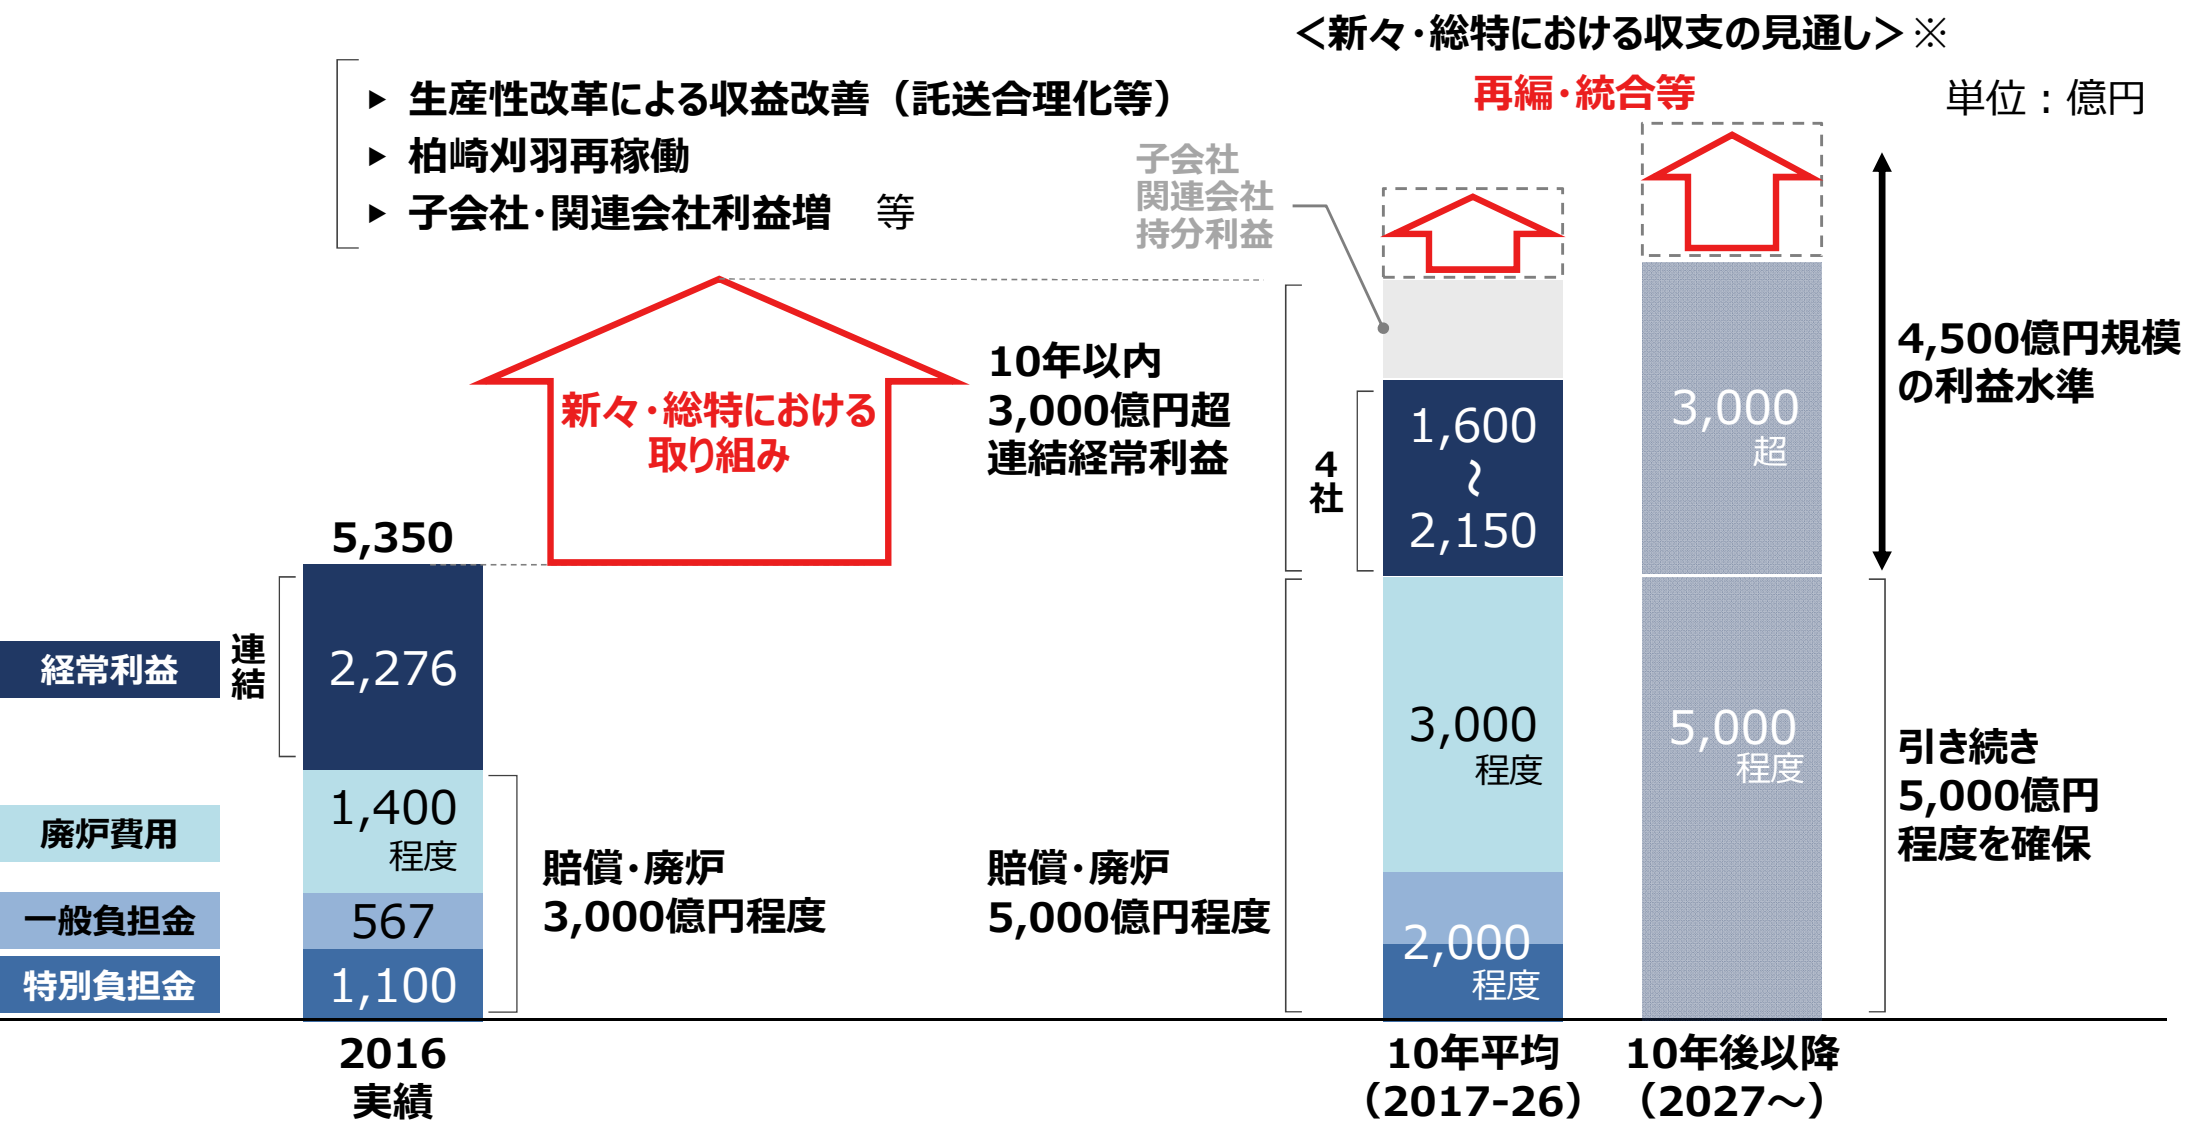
＜新々・総特における収支の見通し＞※

再編・統合等

単位：億円

▸ 生産性改革による収益改善（託送合理化等）
▸ 柏崎刈羽再稼働
▸ 子会社・関連会社利益増　等

子会社
関連会社
持分利益

新々・総特における
取り組み

10年以内
3,000億円超
連結経常利益

4,500億円規模
の利益水準

5,350

経常利益

連結

2,276

4社

1,600
〜
2,150

3,000
超

廃炉費用

1,400
程度

一般負担金

567

特別負担金

1,100

賠償・廃炉
3,000億円程度

賠償・廃炉
5,000億円程度

3,000
程度

2,000
程度

5,000
程度

引き続き
5,000億円
程度を確保

2016
実績

10年平均
（2017-26）

10年後以降
（2027〜）